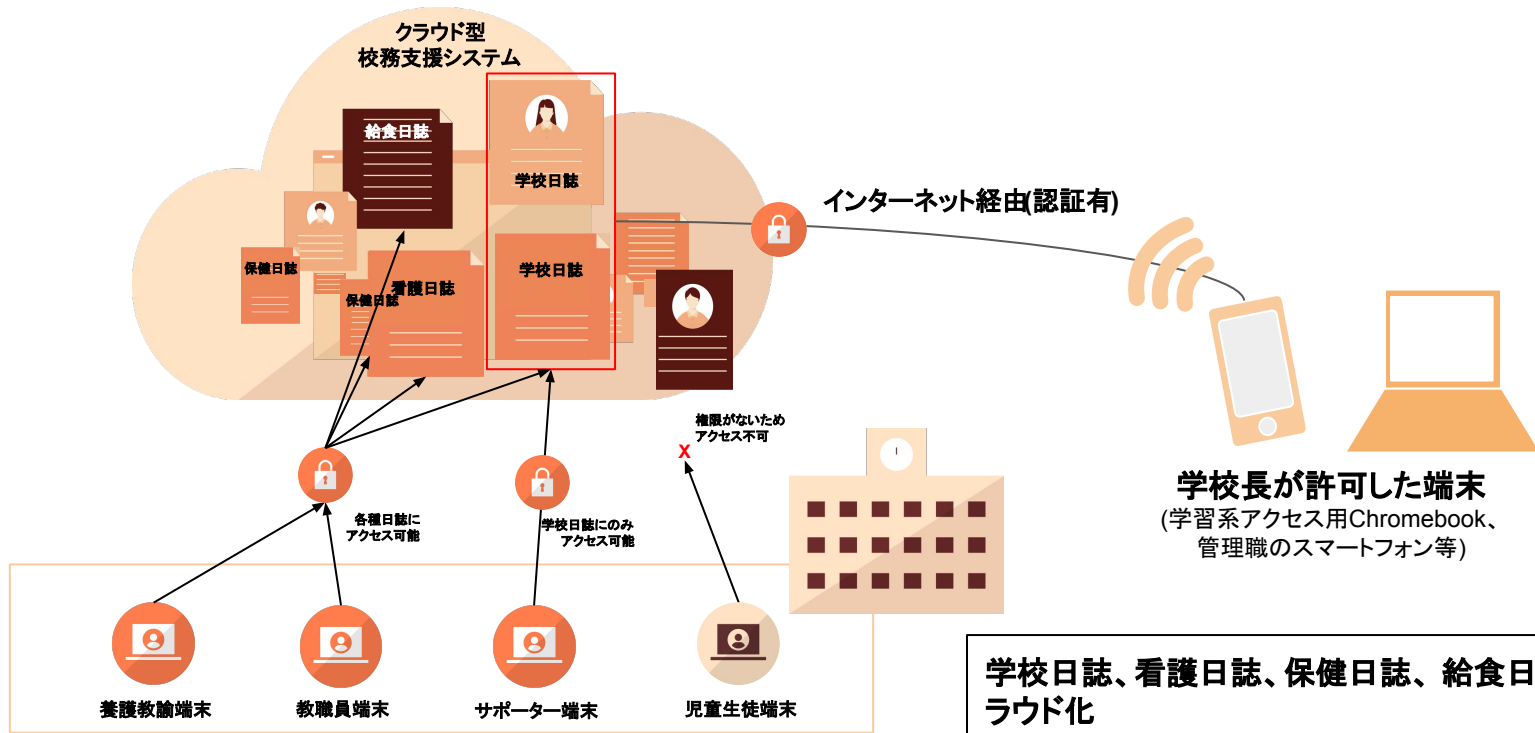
クラウド型
校務支援システム

給食日誌

学校日誌

保健日誌

保健日誌

看護日誌

学校日誌

インターネット経由(認証有)

権限がないため
アクセス不可

X

各種日誌に
アクセス可能

学校日誌にのみ
アクセス可能

学校長が許可した端末
(学習系アクセス用Chromebook、
管理職のスマートフォン等)

養護教諭端末

教職員端末

サポーター端末

児童生徒端末

学校日誌、看護日誌、保健日誌、給食日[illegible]
ラウド化